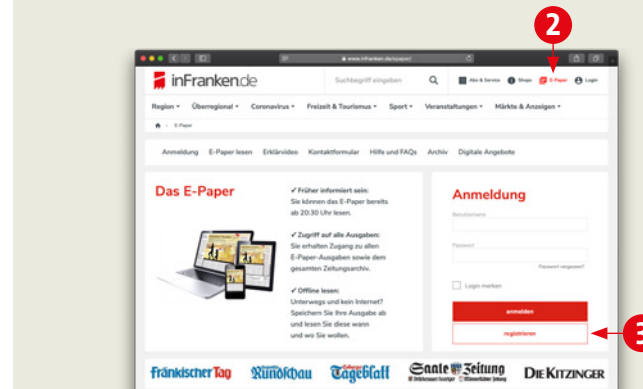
2

www.infranken.de/epaper/

inFranken.de

Suchbegriff eingeben

Abo & Service Shops E-Paper Login

Region ▾ Überregional ▾ Coronavirus ▾ Freizeit & Tourismus ▾ Sport ▾ Veranstaltungen ▾ Märkte & Anzeigen ▾

E-Paper

Anmeldung E-Paper lesen Erklärvideo Kontaktformular Hilfe und FAQs Archiv Digitale Angebote

Das E-Paper

✓ Früher informiert sein:
Sie können das E-Paper bereits ab 20:30 Uhr lesen.

✓ Zugriff auf alle Ausgaben:
Sie erhalten Zugang zu allen E-Paper-Ausgaben sowie dem gesamten Zeitungsarchiv.

✓ Offline lesen:
Unterwegs und kein Internet? Speichern Sie Ihre Ausgabe ab und lesen Sie diese wann und wo Sie wollen.

Anmeldung

Benutzername

Passwort

Passwort vergessen?

Login merken

anmelden

registrieren

3

Fränkischer Tag Rundschau Tageblatt Saale Zeitung Die Kitzinger